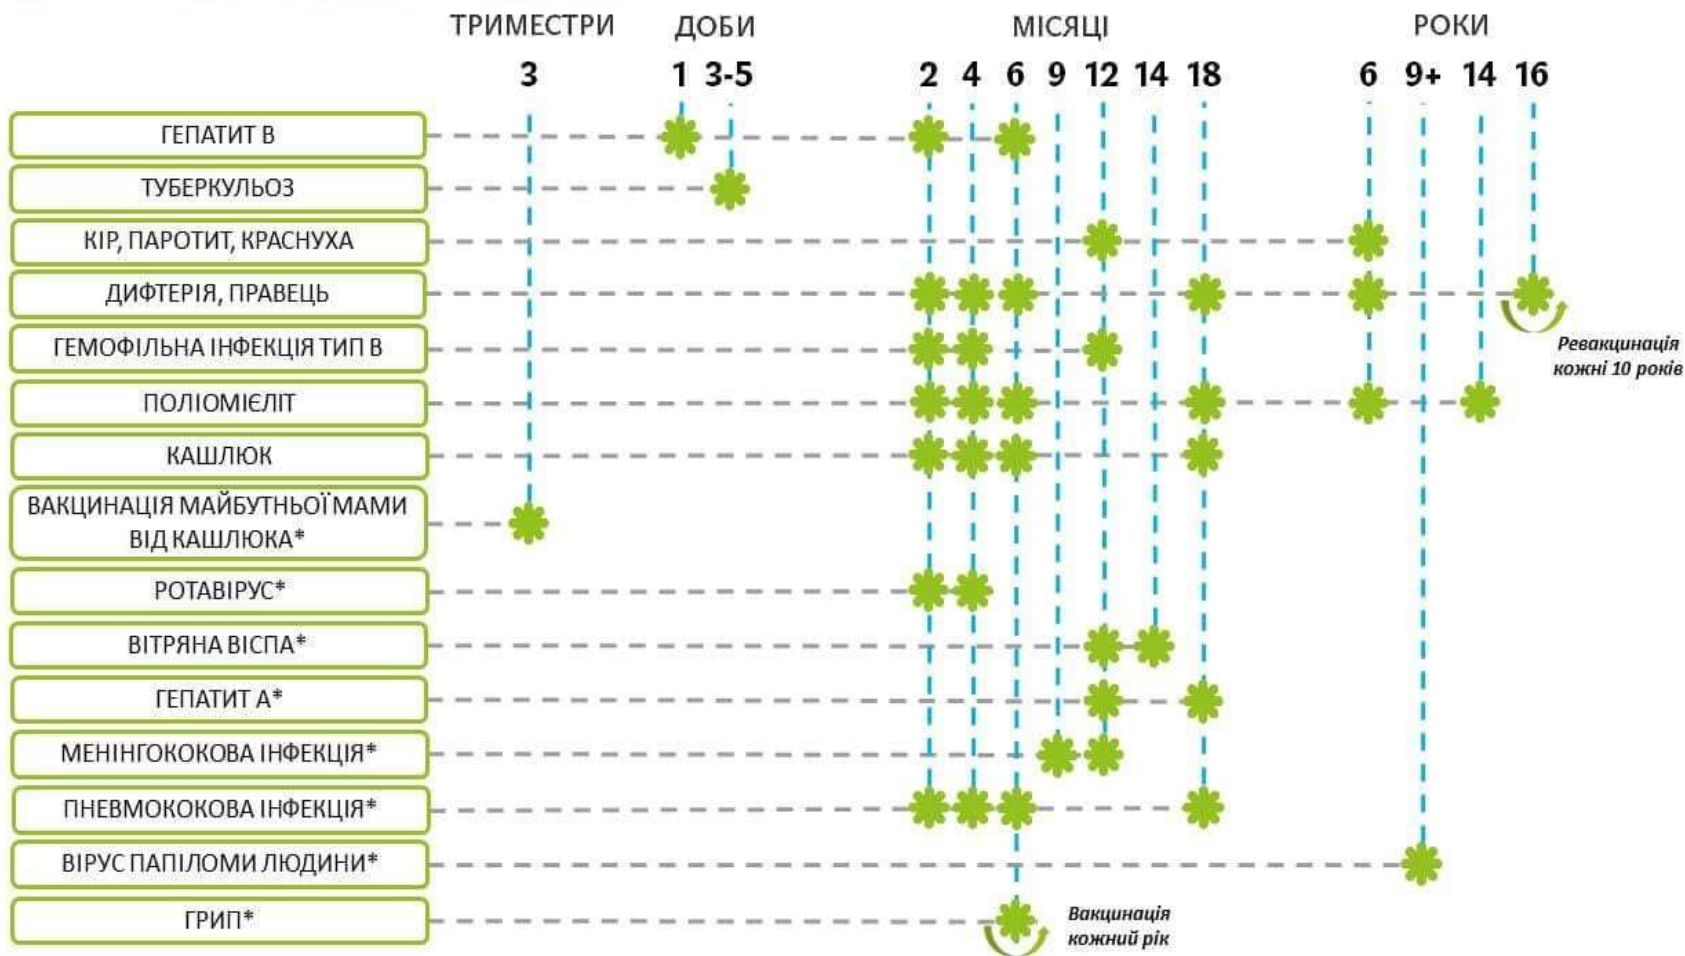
ТРИМЕСТРИ ДОБИ МІСЯЦІ РОКИ

3 1 3-5 2 4 6 9 12 14 18 6 9+ 14 16

ГЕПАТИТ В

ТУБЕРКУЛЬОЗ

КІР, ПАРОТИТ, КРАСНУХА

ДИФТЕРІЯ, ПРАВЕЦЬ

ГЕМОФІЛЬНА ІНФЕКЦІЯ ТИП В

ПОЛІОМІЄЛІТ

КАШЛЮК

ВАКЦИНАЦІЯ МАЙБУТНЬОЇ МАМИ ВІД КАШЛЮКА*

РОТАВІРУС*

ВІТРЯНА ВІСПА*

ГЕПАТИТ А*

МЕНІНГОКОКОВА ІНФЕКЦІЯ*

ПНЕВМОКОКОВА ІНФЕКЦІЯ*

ВІРУС ПАПІЛОМИ ЛЮДИНИ*

ГРИП*

Ревакцинація кожні 10 років

Вакцинація кожний рік